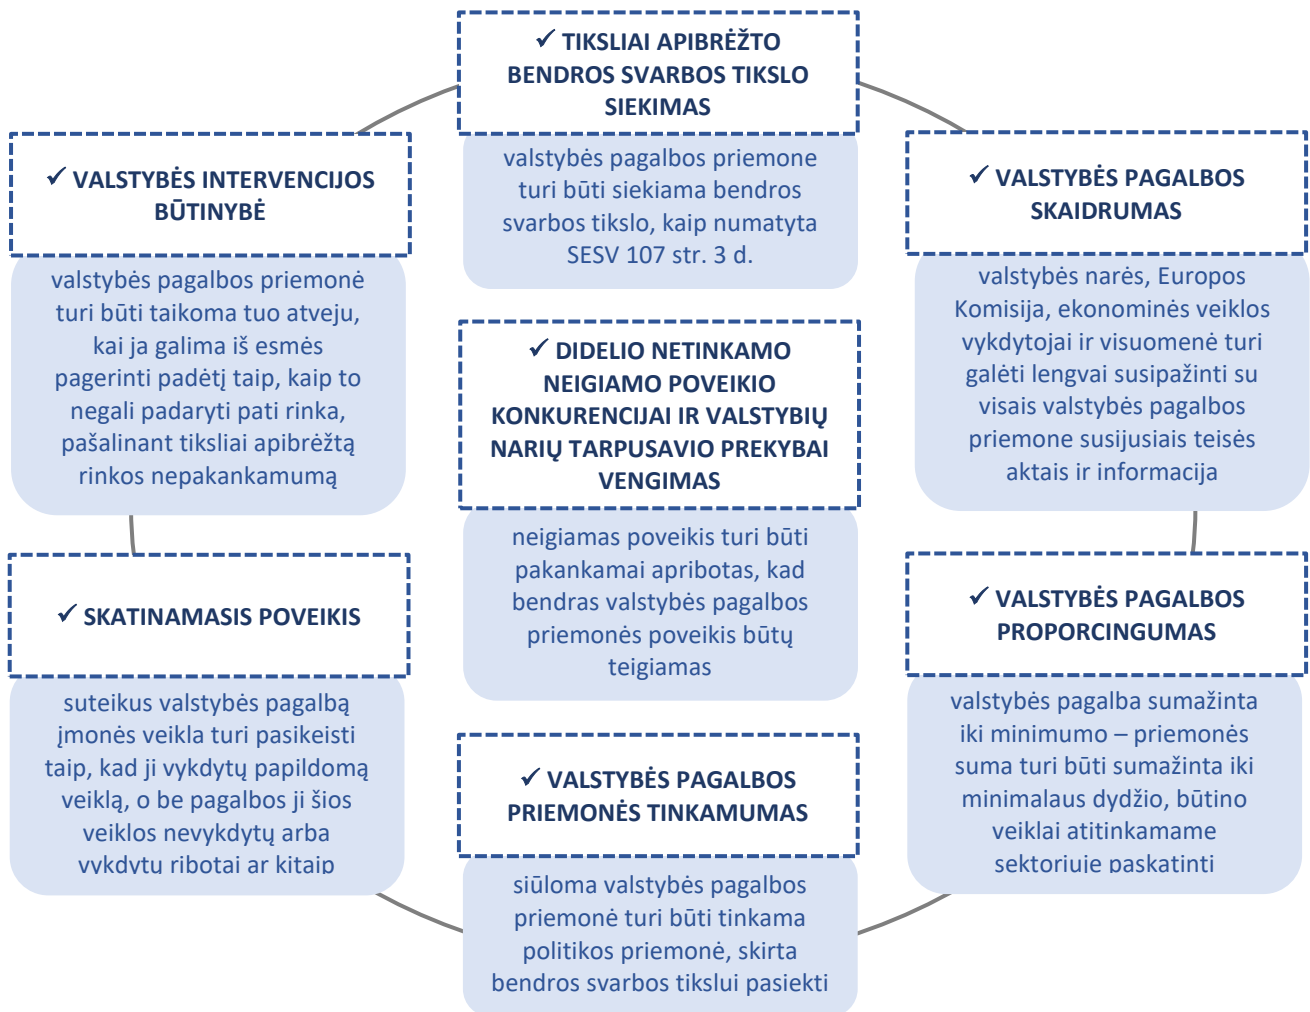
✓ TIKSLIAI APIBRĖŽTO BENDROS SVARBOS TIKSLO SIEKIMAS

valstybės pagalbos priemone turi būti siekiama bendros svarbos tikslo, kaip numatyta SESV 107 str. 3 d.

✓ VALSTYBĖS INTERVENCIJOS BŪTINYBĖ

valstybės pagalbos priemonė turi būti taikoma tuo atveju, kai ja galima iš esmės pagerinti padėtį taip, kaip to negali padaryti pati rinka, pašalinant tiksliai apibrėžtą rinkos nepakankamumą

✓ VALSTYBĖS PAGALBOS SKAIDRUMAS

valstybės narės, Europos Komisija, ekonominės veiklos vykdytojai ir visuomenė turi galėti lengvai susipažinti su visais valstybės pagalbos priemone susijusiais teisės aktais ir informacija

✓ DIDELIO NETINKAMO NEIGIAMO POVEIKIO KONKURENCIJAI IR VALSTYBIŲ NARIŲ TARPUSAVIO PREKYBAI VENGIMAS

neigiamas poveikis turi būti pakankamai apribotas, kad bendras valstybės pagalbos priemonės poveikis būtų teigiamas

✓ SKATINAMASIS POVEIKIS

suteikus valstybės pagalbą įmonės veikla turi pasikeisti taip, kad ji vykdytų papildomą veiklą, o be pagalbos ji šios veiklos nevykdytų arba vykdytų ribotai ar kitaip

✓ VALSTYBĖS PAGALBOS PROPORCINGUMAS

valstybės pagalba sumažinta iki minimumo – priemonės suma turi būti sumažinta iki minimalaus dydžio, būtino veiklai atitinkamame sektoriuje paskatinti

✓ VALSTYBĖS PAGALBOS PRIEMONĖS TINKAMUMAS

siūloma valstybės pagalbos priemonė turi būti tinkama politikos priemonė, skirta bendros svarbos tikslui pasiekti